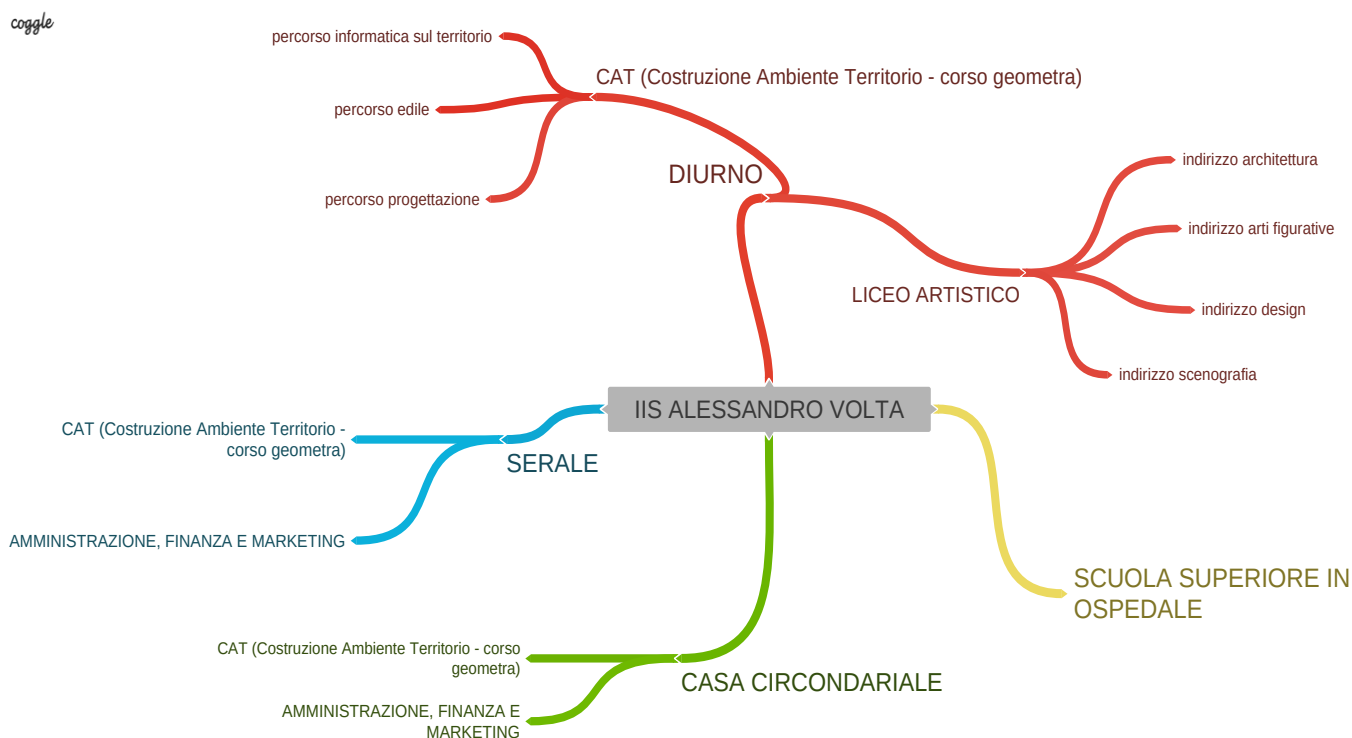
coggle

IIS ALESSANDRO VOLTA

DIURNO

CAT (Costruzione Ambiente Territorio - corso geometra)

percorso informatica sul territorio

percorso edile

percorso progettazione

LICEO ARTISTICO

indirizzo architettura

indirizzo arti figurative

indirizzo design

indirizzo scenografia

SERALE

CAT (Costruzione Ambiente Territorio - corso geometra)

AMMINISTRAZIONE, FINANZA E MARKETING

SCUOLA SUPERIORE IN OSPEDALE

CASA CIRCONDARIALE

CAT (Costruzione Ambiente Territorio - corso geometra)

AMMINISTRAZIONE, FINANZA E MARKETING